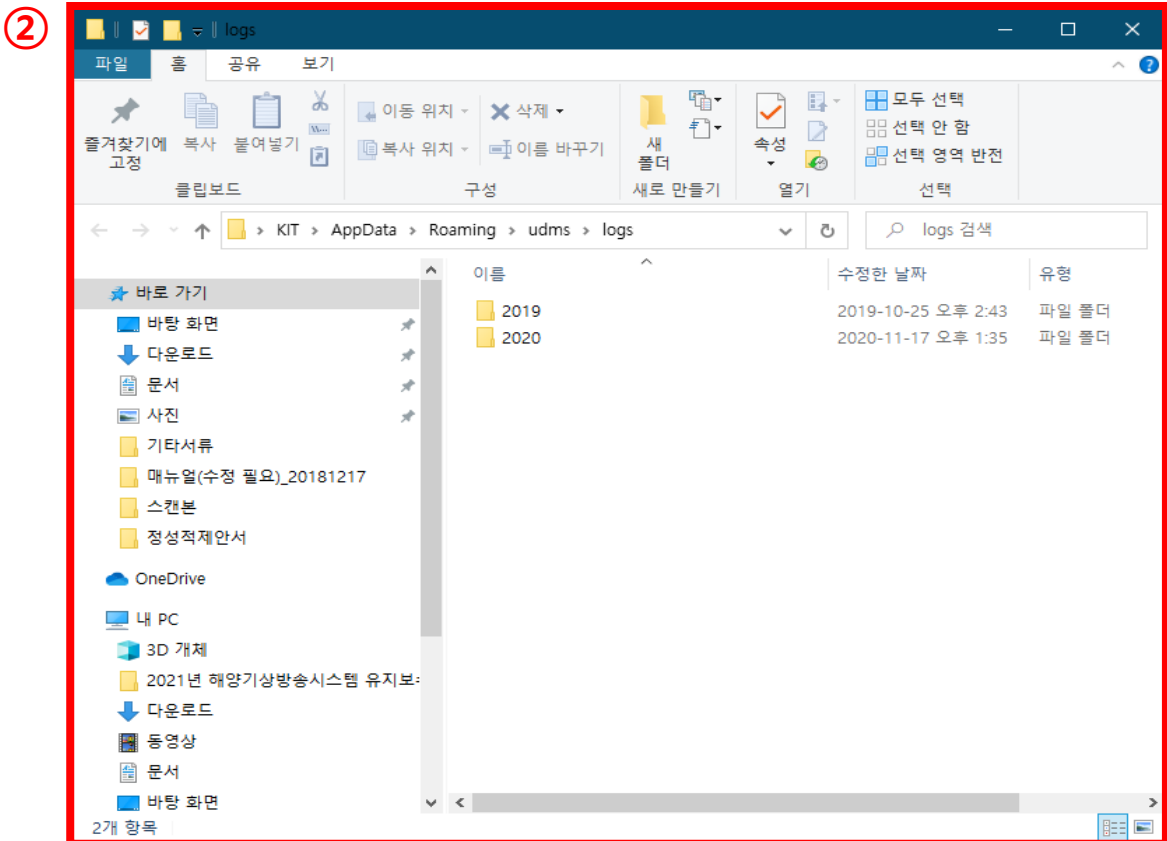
②

logs

파일 홈 공유 보기

즐겨찾기에 고정 복사 붙여넣기
클립보드

이동 위치 삭제
복사 위치 이름 바꾸기
구성

새 폴더
새로 만들기

속성
열기

모두 선택
선택 안 함
선택 영역 반전
선택

KIT > AppData > Roaming > udms > logs

logs 검색

바로 가기
바탕 화면
다운로드
문서
사진
기타서류
매뉴얼(수정 필요)_20181217
스캔본
정성적제안서
OneDrive
내 PC
3D 개체
2021년 해양기상방송시스템 유지보
다운로드
동영상
문서
바탕 화면

| 이름 | 수정한 날짜 | 유형 |
|---|---|---|
| 2019 | 2019-10-25 오후 2:43 | 파일 폴더 |
| 2020 | 2020-11-17 오후 1:35 | 파일 폴더 |

2개 항목